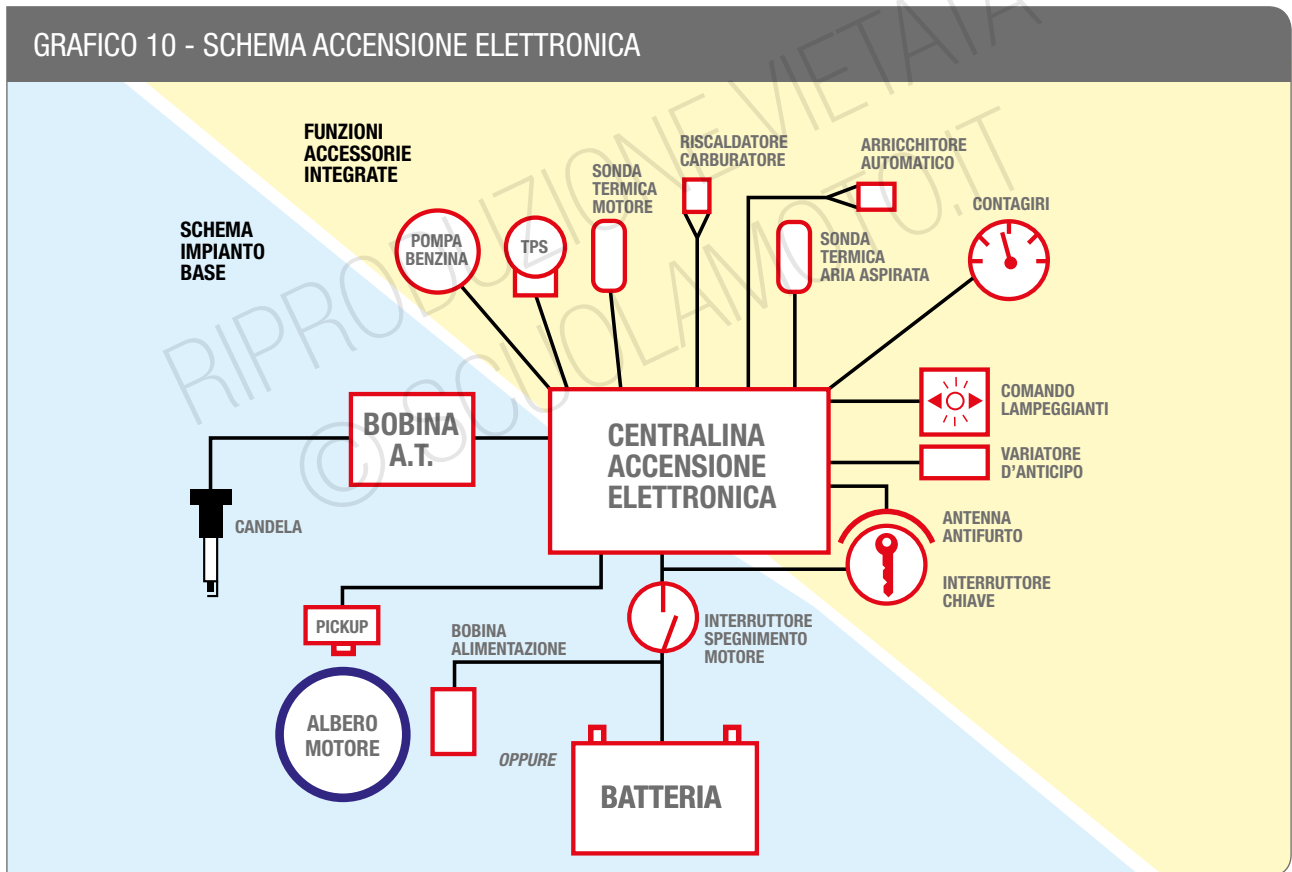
GRAFICO 10 - SCHEMA ACCENSIONE ELETTRONICA

RIPRODUZIONE VIETATA
© SCUOLAMOTO.IT

FUNZIONI ACCESSORIE INTEGRATE

SCHEMA IMPIANTO BASE

POMPA BENZINA

TPS

SONDA TERMICA MOTORE

RISCALDATORE CARBURATORE

ARRICCHITORE AUTOMATICO

SONDA TERMICA ARIA ASPIRATA

CONTAGIRI

COMANDO LAMPEGGIANTI

VARIATORE D'ANTICIPO

ANTENNA ANTIFURTO

INTERRUTTORE CHIAVE

BOBINA A.T.

CENTRALINA ACCENSIONE ELETTRONICA

CANDELA

PICKUP

ALBERO MOTORE

BOBINA ALIMENTAZIONE

INTERRUTTORE SPEGNIMENTO MOTORE

OPPURE

BATTERIA